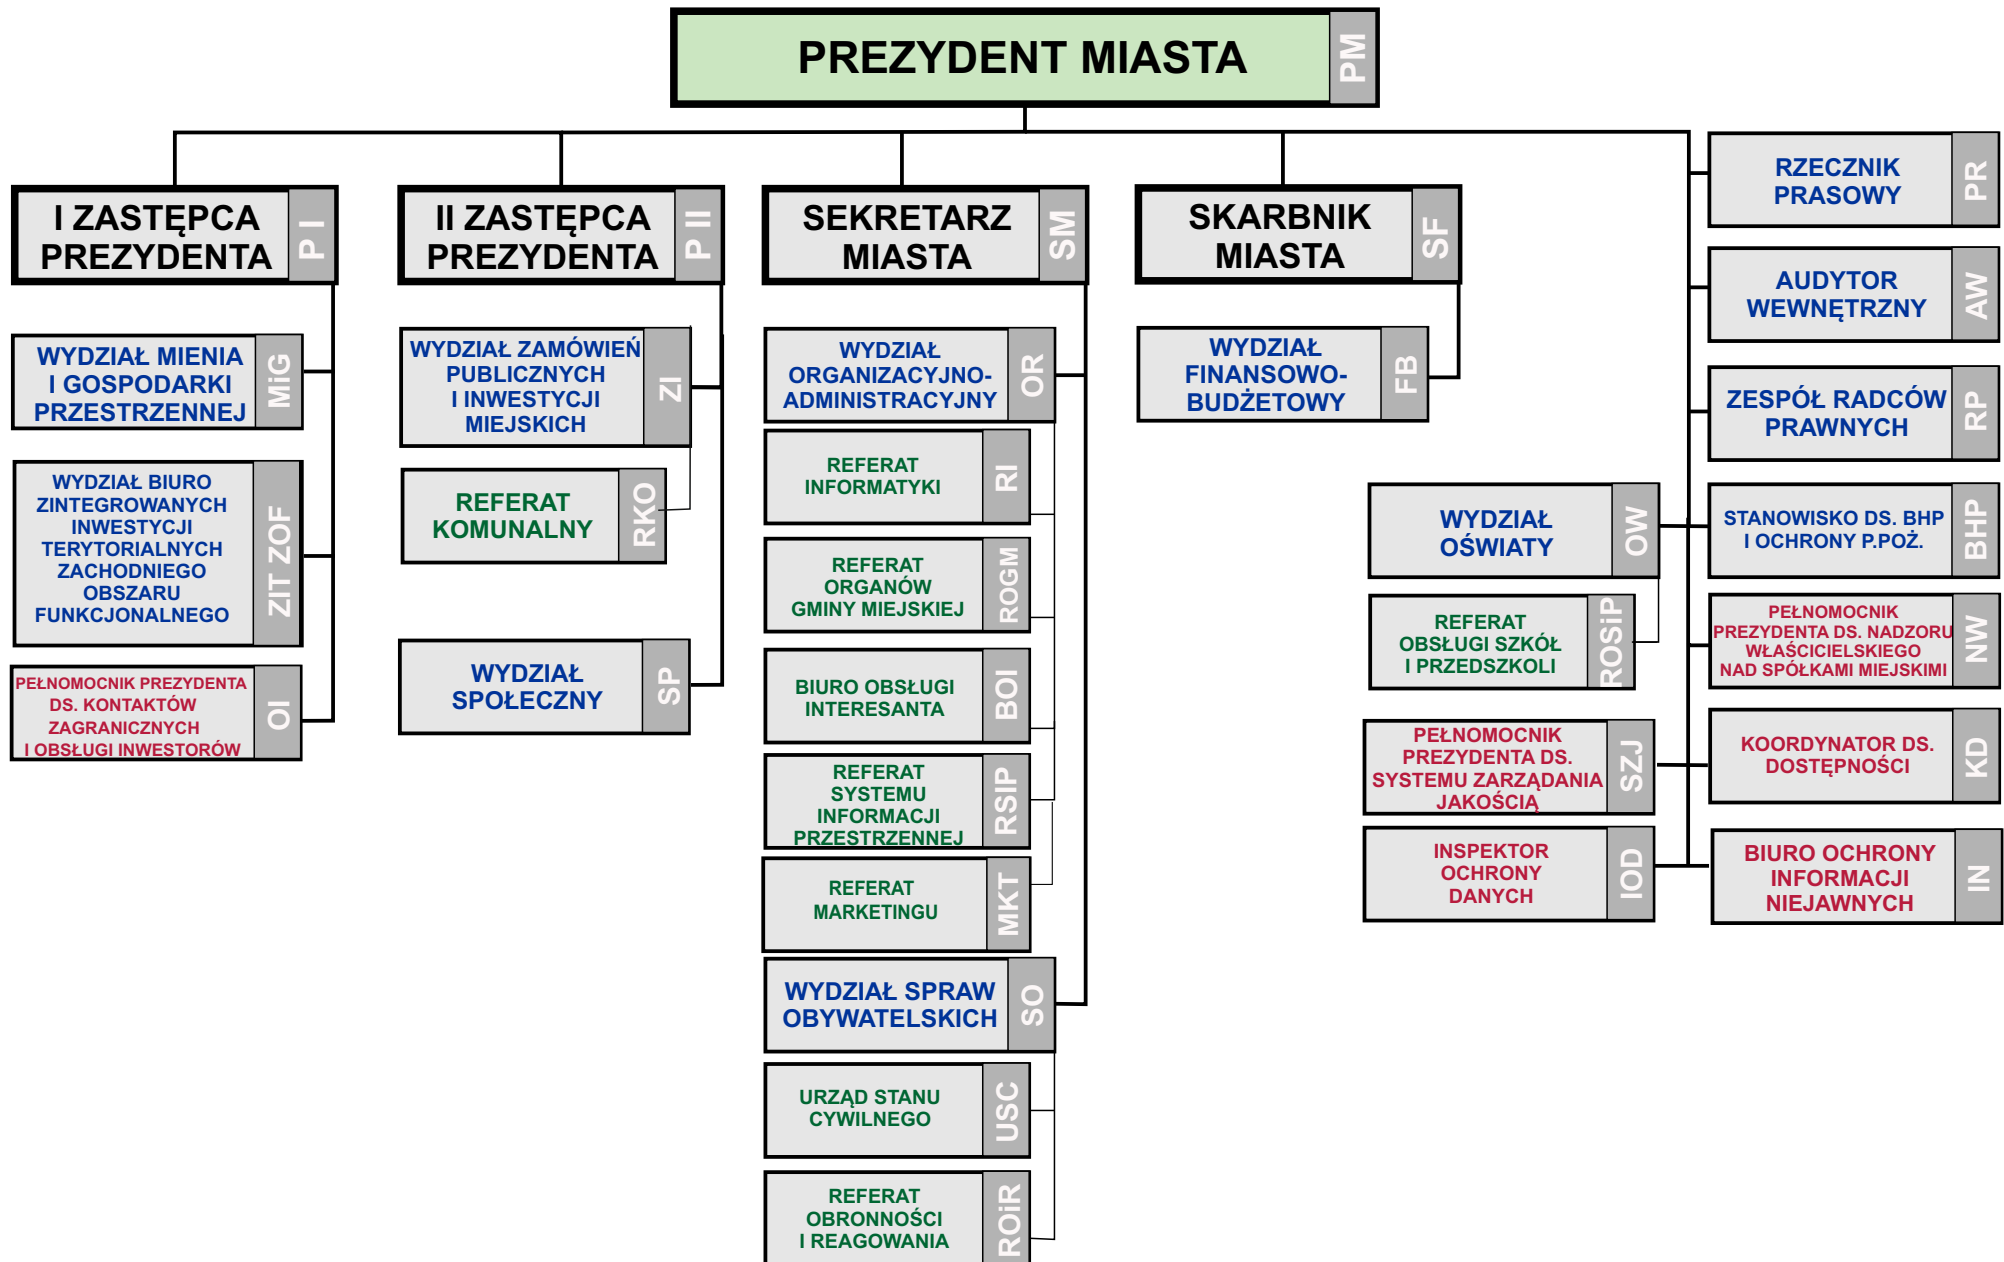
PREZYDENT MIASTA PM

I ZASTĘPCA PREZYDENTA P I

II ZASTĘPCA PREZYDENTA P II

SEKRETARZ MIASTA SM

SKARBNIK MIASTA SF

RZECZNIK PRASOWY PR

AUDYTOR WEWNĘTRZNY AW

ZESPÓŁ RADCÓW PRAWNYCH RP

WYDZIAŁ MIENIA I GOSPODARKI PRZESTRZENNEJ MiG

WYDZIAŁ BIURO ZINTEGROWANYCH INWESTYCJI TERYTORIALNYCH ZACHODNIEGO OBSZARU FUNKCJONALNEGO ZIT ZOF

PEŁNOMOCNIK PREZYDENTA DS. KONTAKTÓW ZAGRANICZNYCH I OBSŁUGI INWESTORÓW OI

WYDZIAŁ ZAMÓWIEŃ PUBLICZNYCH I INWESTYCJI MIEJSKICH ZI

REFERAT KOMUNALNY RKO

WYDZIAŁ SPOŁECZNY SP

WYDZIAŁ ORGANIZACYJNO-ADMINISTRACYJNY OR

REFERAT INFORMATYKI RI

REFERAT ORGANÓW GMINY MIEJSKIEJ ROGM

BIURO OBSŁUGI INTERESANTA BOI

REFERAT SYSTEMU INFORMACJI PRZESTRZENNEJ RSIP

REFERAT MARKETINGU MKT

WYDZIAŁ SPRAW OBYWATELSKICH SO

URZĄD STANU CYWILNEGO USC

REFERAT OBRONNOŚCI I REAGOWANIA ROiR

WYDZIAŁ FINANSOWO-BUDŻETOWY FB

WYDZIAŁ OŚWIATY OW

REFERAT OBSŁUGI SZKÓŁ I PRZEDSZKOLI ROSiP

PEŁNOMOCNIK PREZYDENTA DS. SYSTEMU ZARZĄDANIA JAKOŚCIĄ SZJ

INSPEKTOR OCHRONY DANYCH IOD

STANOWISKO DS. BHP I OCHRONY P.POŻ. BHP

PEŁNOMOCNIK PREZYDENTA DS. NADZORU WŁAŚCICIELSKIEGO NAD SPÓŁKAMI MIEJSKIMI NW

KOORDYNATOR DS. DOSTĘPNOŚCI KD

BIURO OCHRONY INFORMACJI NIEJAWNYCH IN